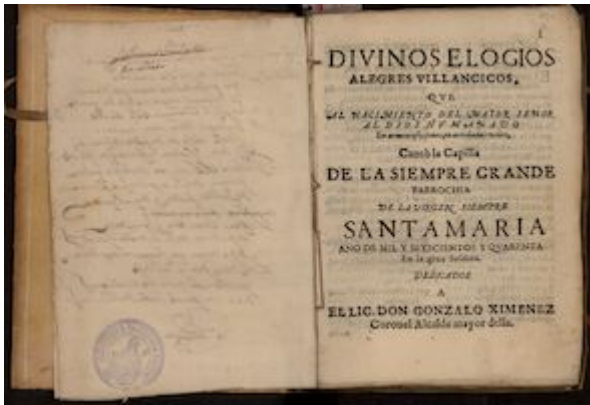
DIVINOS ELOGIOS ALEGRES VILLANCICOS, QUE AL NACIMIENTO DEL MAYOR SEÑOR AL DIOS HUMANADO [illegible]

Cantò la Capilla DE LA SIEMPRE GRANDE PARROCHIA DE LA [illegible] SIEMPRE SANTAMARIA AÑO DE MIL Y SEISCIENTOS Y QUARENTA. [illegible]

DEDICADOS A EL LIC. DON GONZALO XIMENEZ Coronel Alcalde mayor della.